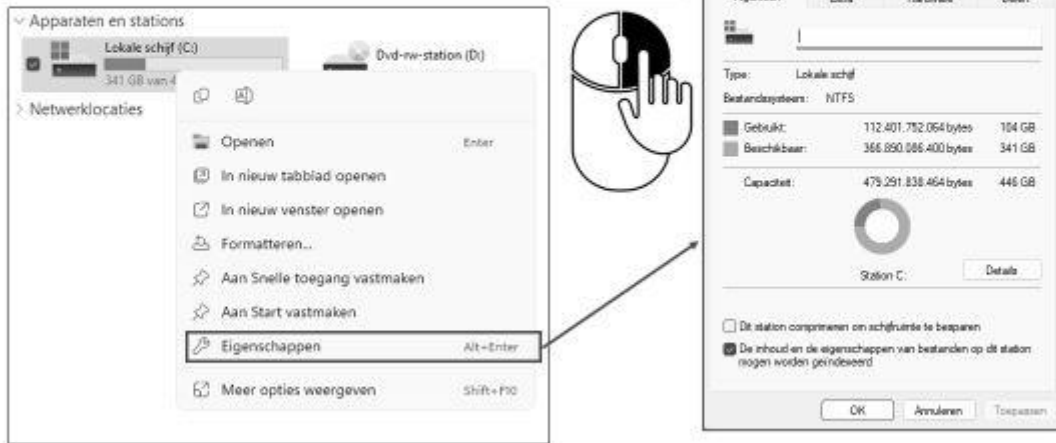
Apparaten en stations

Lokale schijf (C:)

341 GB van 4

Dvd-rw-station (D:)

Netwerklocaties

Openen Enter

In nieuw tabblad openen

In nieuw venster openen

Formatteren...

Aan Snelle toegang vastmaken

Aan Start vastmaken

Eigenschappen Alt+Enter

Meer opties weergeven Shift+F10

Type: Lokale schijf

Bestandssysteem: NTFS

| | | |
|---|---|---|
| Gebruikt: | 112.401.752.064 bytes | 104 GB |
| Beschikbaar: | 366.890.086.400 bytes | 341 GB |
| Capaciteit: | 479.291.838.464 bytes | 446 GB |

Station C: Details

Dit station comprimeren om schijfruimte te besparen

De inhoud en de eigenschappen van bestanden op dit station mogen worden geïndexeerd

OK Annuleren Toepassen